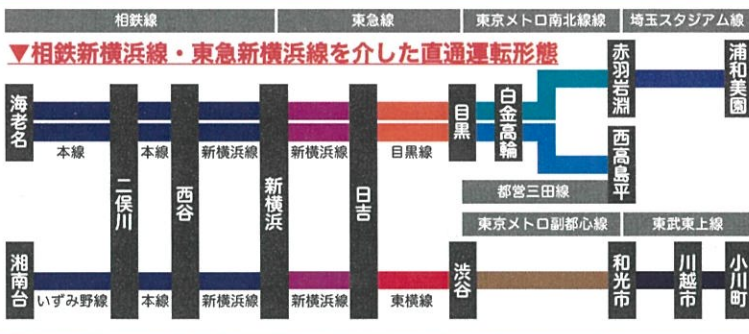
相鉄線

東急線

東京メトロ南北線線

埼玉スタジアム線

▼相鉄新横浜線・東急新横浜線を介した直通運転形態

海老名

本線

二俣川

本線

西谷

新横浜線

新横浜

新横浜線

日吉

目黒線

目黒

白金高輪

赤羽岩淵

浦和美園

西高島平

都営三田線

東京メトロ副都心線

東武東上線

湘南台

いずみ野線

本線

新横浜線

新横浜線

東横線

渋谷

和光市

川越市

小川町